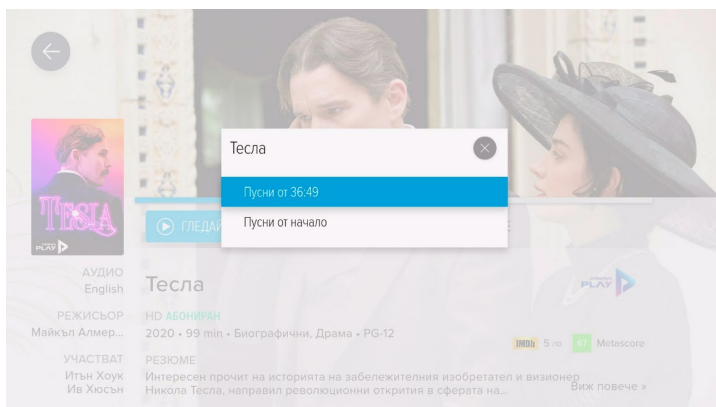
Тесла

Пусни от 36:49

Пусни от начало

TESLA

PLAY

ГЛЕДАЙ

АУДИО
English

РЕЖИСЬОР
Майкъл Алмер...

УЧАСТВАТ
Итън Хоук
Ив Хюсън

Тесла

PLAY

HD АБОНИРАН
2020 • 99 min • Биографични, Драма • PG-12

IMDb 5 /10 47 Metascore

РЕЗЮМЕ
Интересен прочит на историята на забележителния изобретател и визионер Никола Тесла, направил революционни открития в сферата на...

Виж повече »